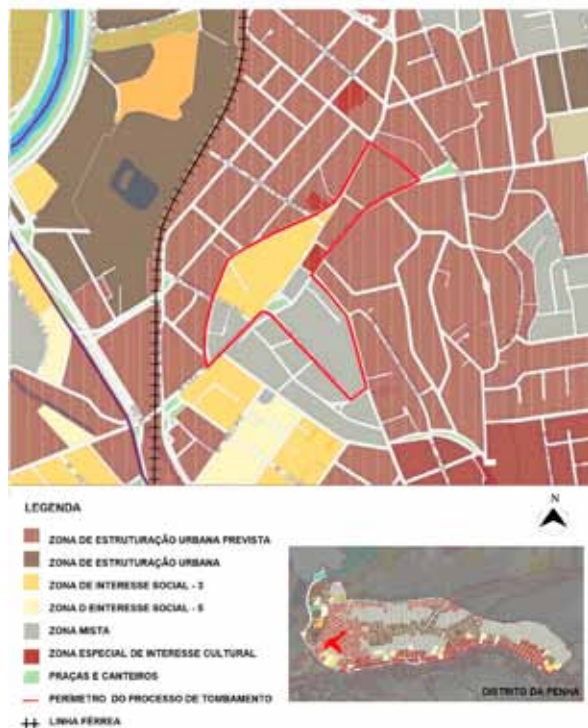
LEGENDA

ZONA DE ESTRUTURAÇÃO URBANA PREVISTA
ZONA DE ESTRUTURAÇÃO URBANA
ZONA DE INTERESSE SOCIAL - 3
ZONA D EINTERESSE SOCIAL - 5
ZONA MISTA
ZONA ESPECIAL DE INTERESSE CULTURAL
PRAÇAS E CANTEIROS
PERÍMETRO DO PROCESSO DE TOMBAMENTO
LINHA FÉRREA

N

DISTRITO DA PENHA